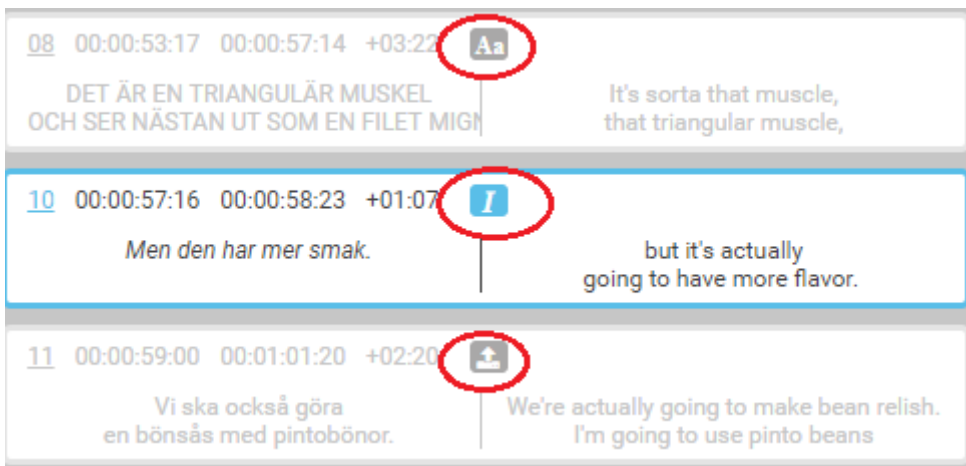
08 00:00:53:17 00:00:57:14 +03:22 Aa

DET ÄR EN TRIANGULÄR MUSKEL
OCH SER NÄSTAN UT SOM EN FILET MIGN

It's sorta that muscle,
that triangular muscle,

10 00:00:57:16 00:00:58:23 +01:07 I

*Men den har mer smak.*

but it's actually
going to have more flavor.

11 00:00:59:00 00:01:01:20 +02:20

Vi ska också göra
en bönsås med pintobönor.

We're actually going to make bean relish.
I'm going to use pinto beans